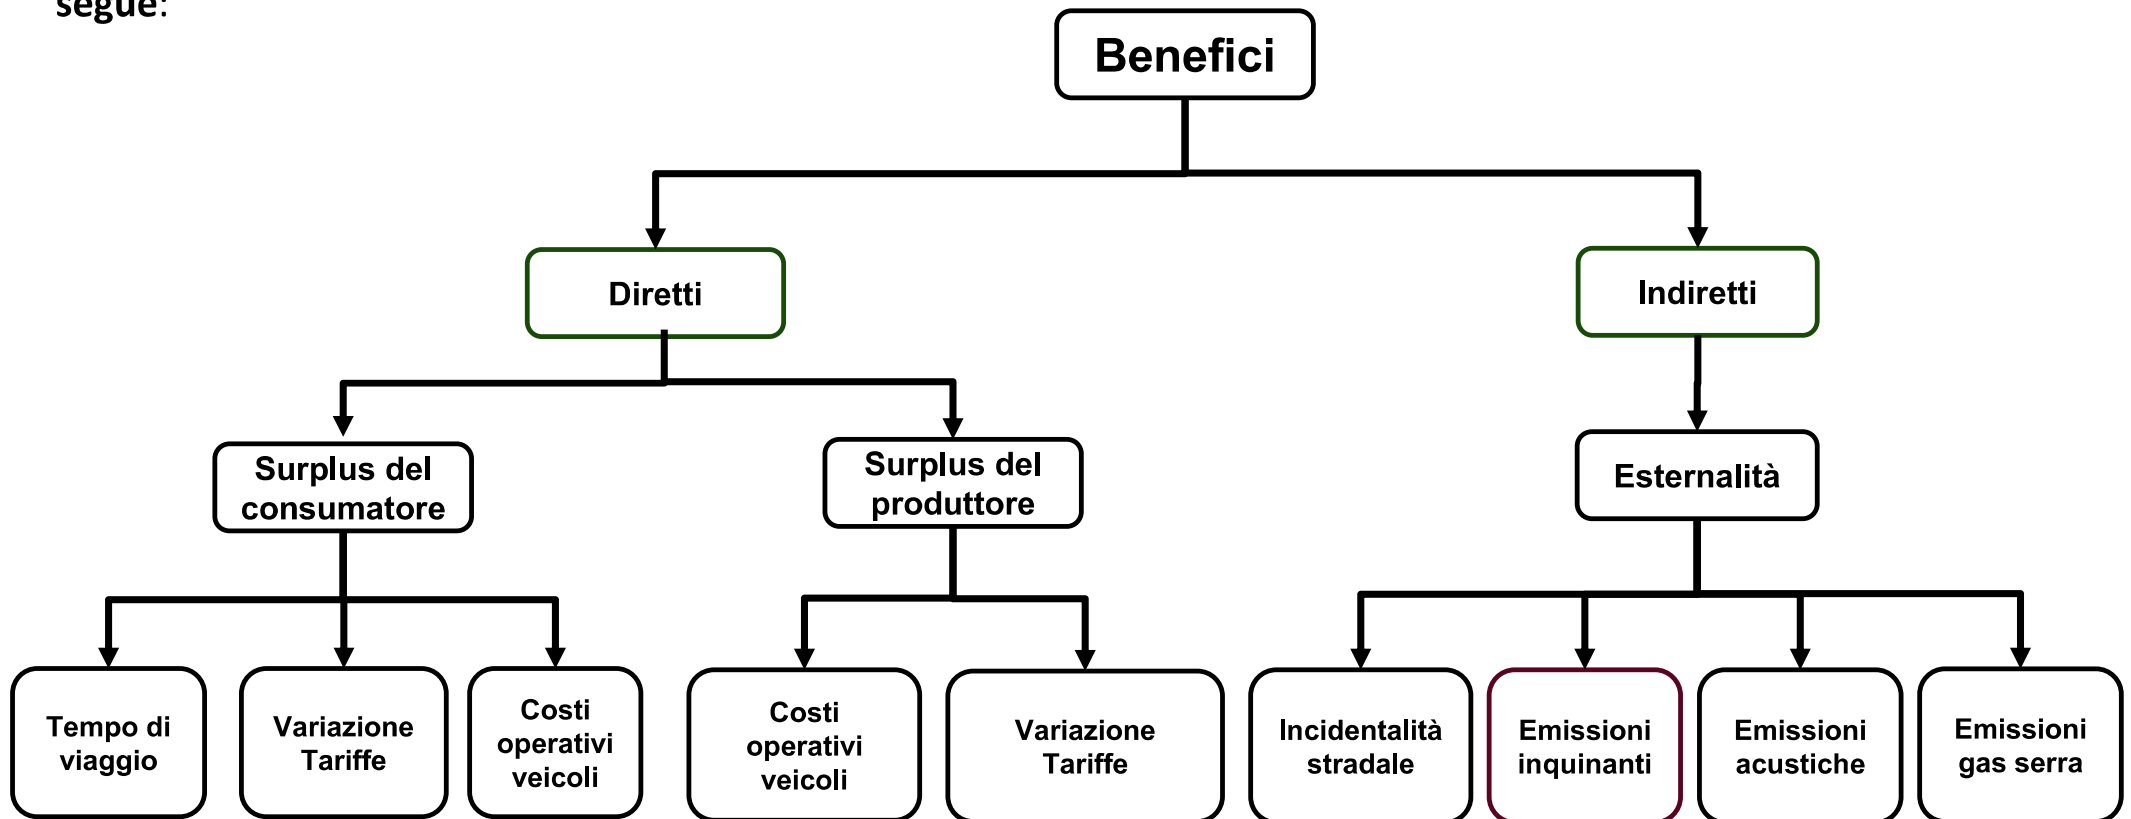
segue:

Benefici

Diretti

Indiretti

Surplus del consumatore

Surplus del produttore

Esternalità

Tempo di viaggio

Variazione Tariffe

Costi operativi veicoli

Costi operativi veicoli

Variazione Tariffe

Incidentalità stradale

Emissioni inquinanti

Emissioni acustiche

Emissioni gas serra